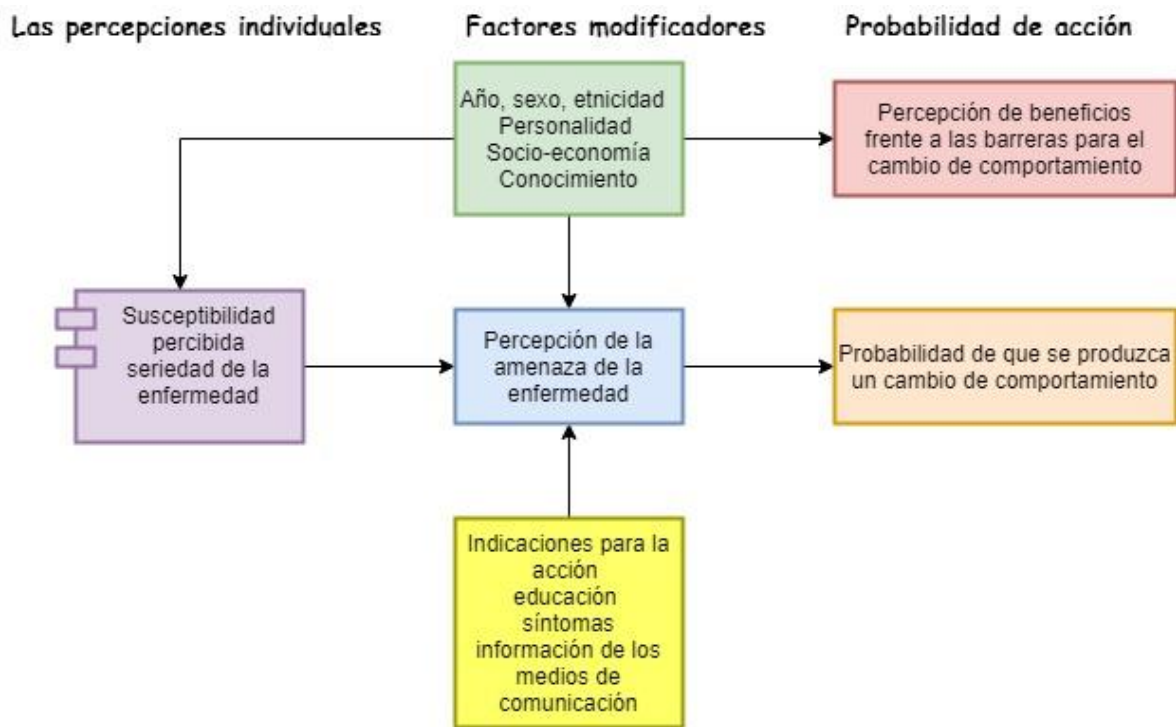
Las percepciones individuales

Factores modificadores

Probabilidad de acción

Año, sexo, etnicidad
Personalidad
Socio-economía
Conocimiento

Percepción de beneficios frente a las barreras para el cambio de comportamiento

Susceptibilidad percibida seriedad de la enfermedad

Percepción de la amenaza de la enfermedad

Probabilidad de que se produzca un cambio de comportamiento

Indicaciones para la acción
educación
síntomas
información de los medios de comunicación